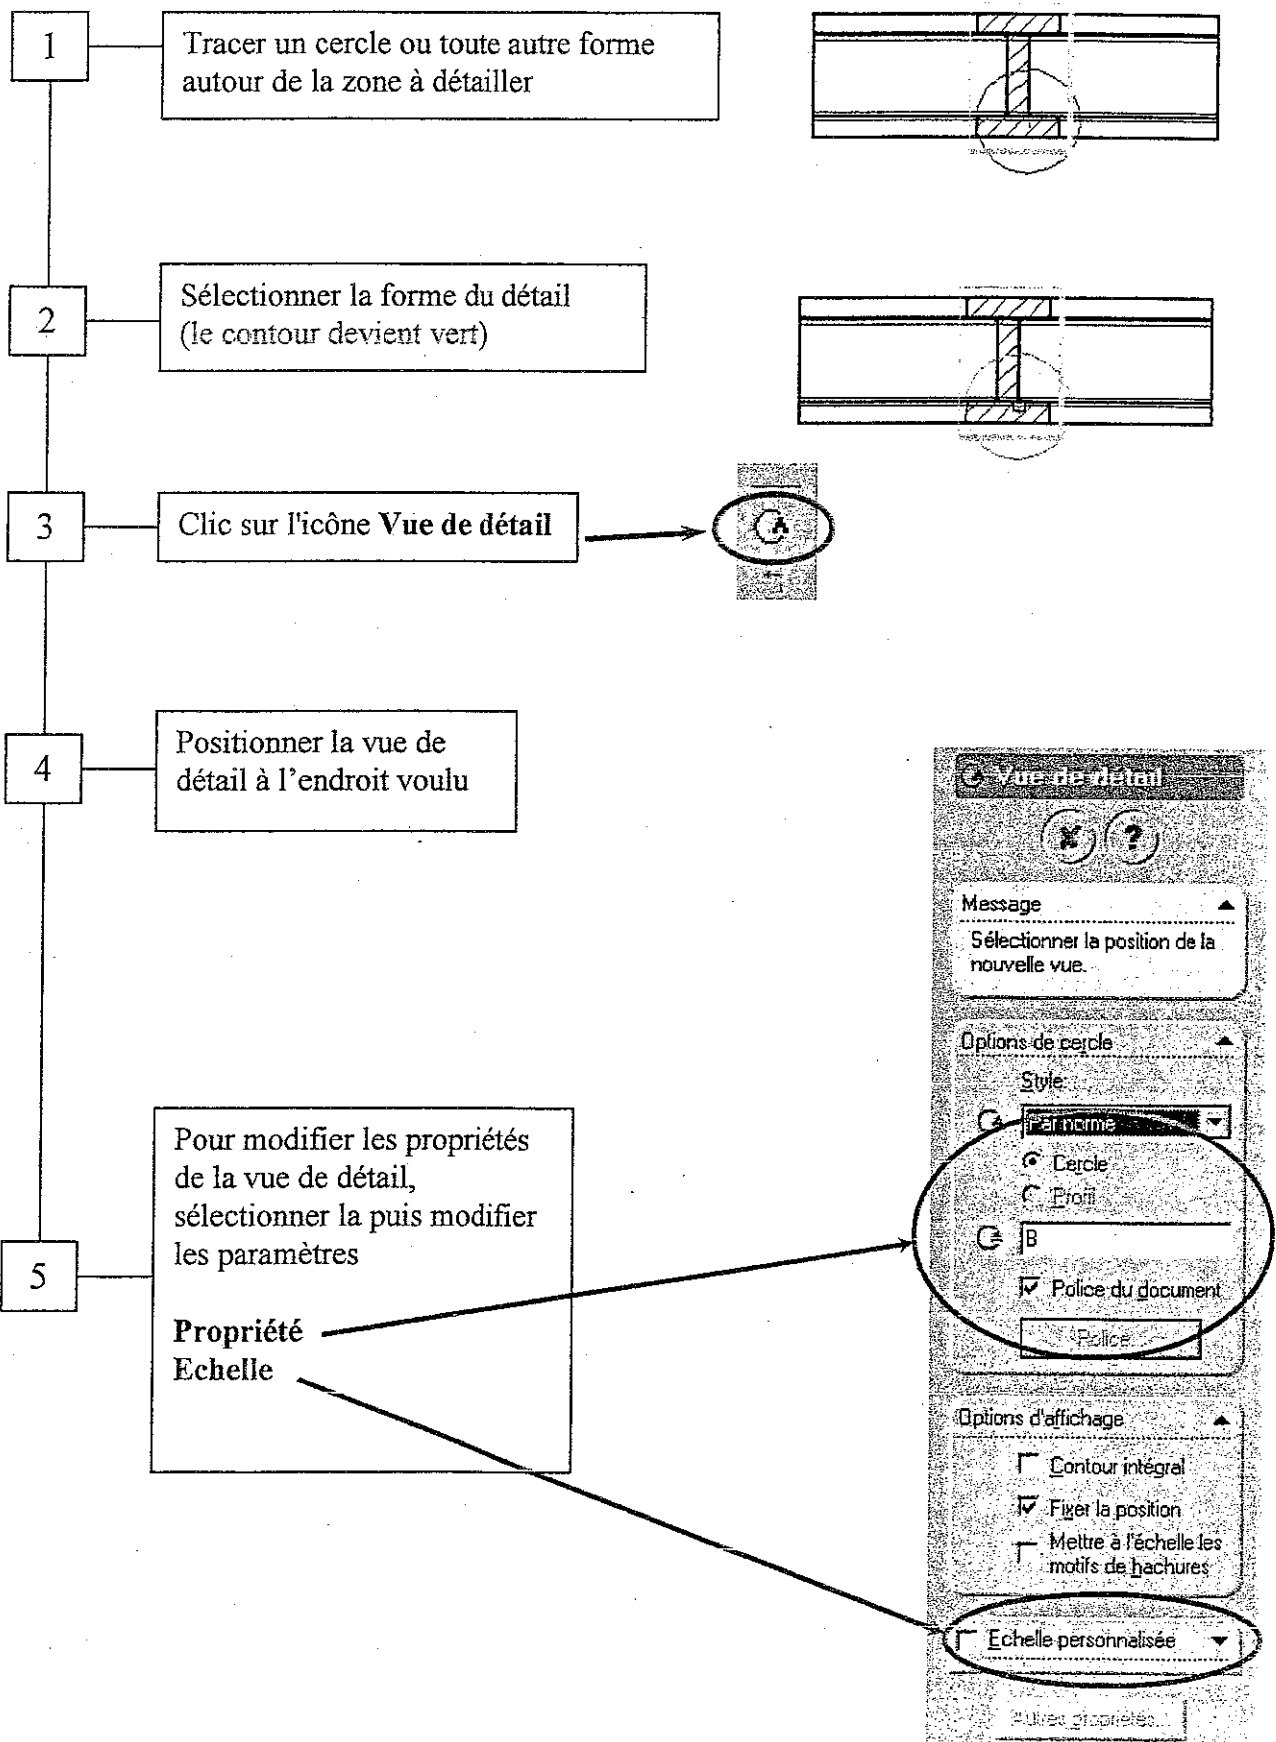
1

Tracer un cercle ou toute autre forme autour de la zone à détailler

2

Sélectionner la forme du détail (le contour devient vert)

3

Clic sur l'icône **Vue de détail**

4

Positionner la vue de détail à l'endroit voulu

5

Pour modifier les propriétés de la vue de détail, sélectionner la puis modifier les paramètres

**Propriété**
**Echelle**

Vue de détail

Message
Sélectionner la position de la nouvelle vue.

Options de cercle
Style:
Par norme
Cercle
Profil
B
Police du document
Police

Options d'affichage
Contour intégral
Figer la position
Mettre à l'échelle les motifs de hachures

Echelle personnalisée

Autres propriétés...